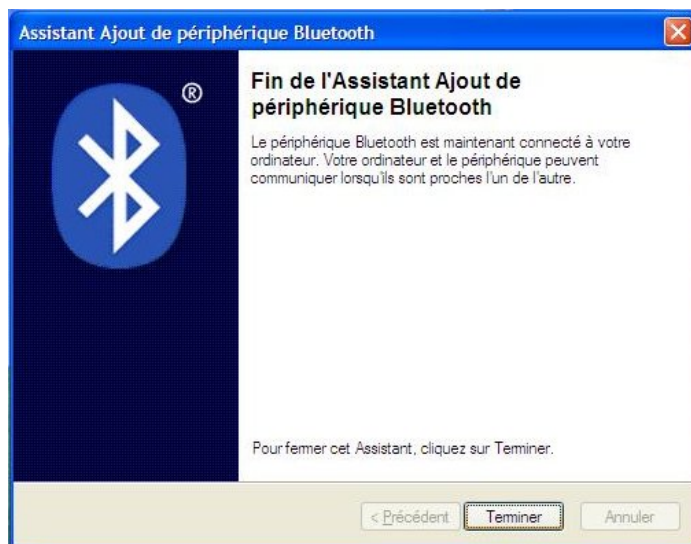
Assistant Ajout de périphérique Bluetooth

®

Fin de l'Assistant Ajout de périphérique Bluetooth

Le périphérique Bluetooth est maintenant connecté à votre ordinateur. Votre ordinateur et le périphérique peuvent communiquer lorsqu'ils sont proches l'un de l'autre.

Pour fermer cet Assistant, cliquez sur Terminer.

< Précédent Terminer Annuler